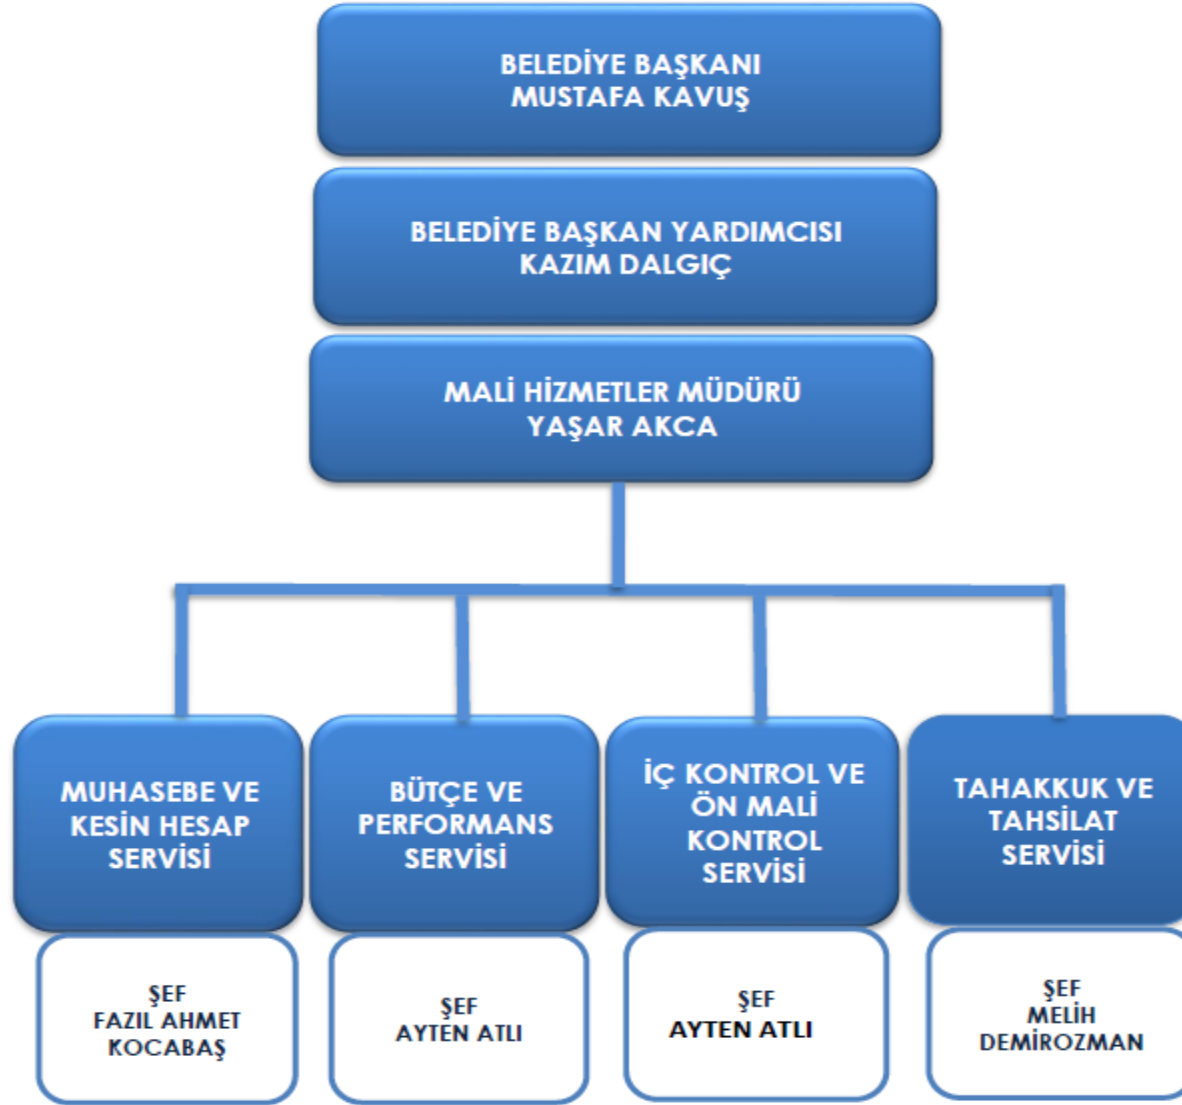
BELEDİYE BAŞKANI
MUSTAFA KAVUŞ

BELEDİYE BAŞKAN YARDIMCISI
KAZIM DALGIÇ

MALİ HİZMETLER MÜDÜRÜ
YAŞAR AKCA

MUHASEBE VE KESİN HESAP SERVİSİ

ŞEF
FAZIL AHMET KOCABAŞ

BÜTÇE VE PERFORMANS SERVİSİ

ŞEF
AYTEN ATLI

İÇ KONTROL VE ÖN MALİ KONTROL SERVİSİ

ŞEF
AYTEN ATLI

TAHAKKUK VE TAHSİLAT SERVİSİ

ŞEF
MELİH DEMİROZMAN